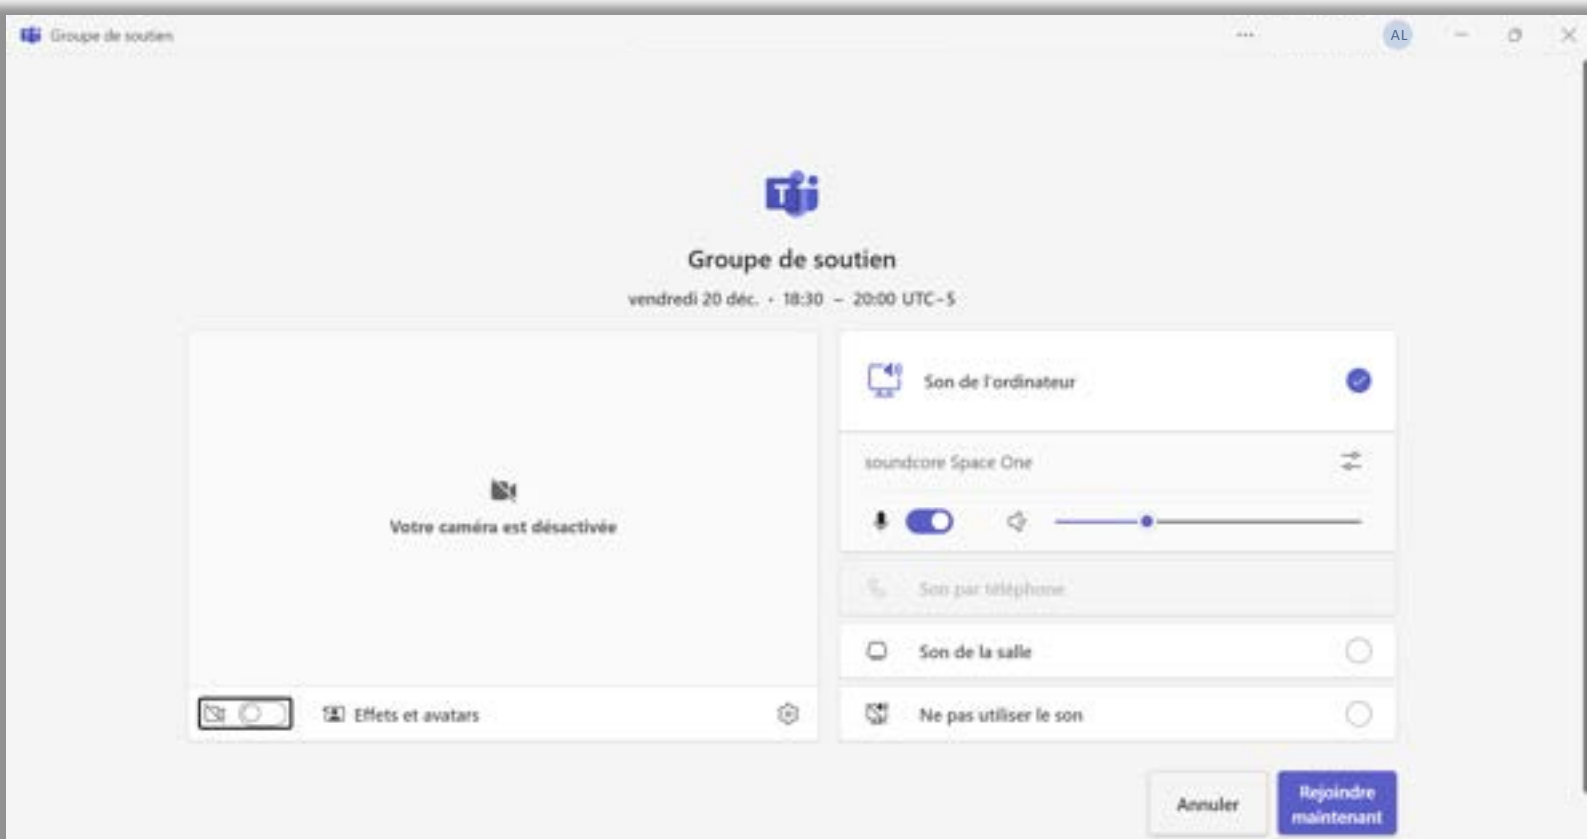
Groupe de soutien

...

AL

Groupe de soutien

vendredi 20 déc. · 18:30 – 20:00 UTC-5

Votre caméra est désactivée

Effets et avatars

Son de l'ordinateur

soundcore Space One

Son par téléphone

Son de la salle

Ne pas utiliser le son

Annuler

Rejoindre maintenant